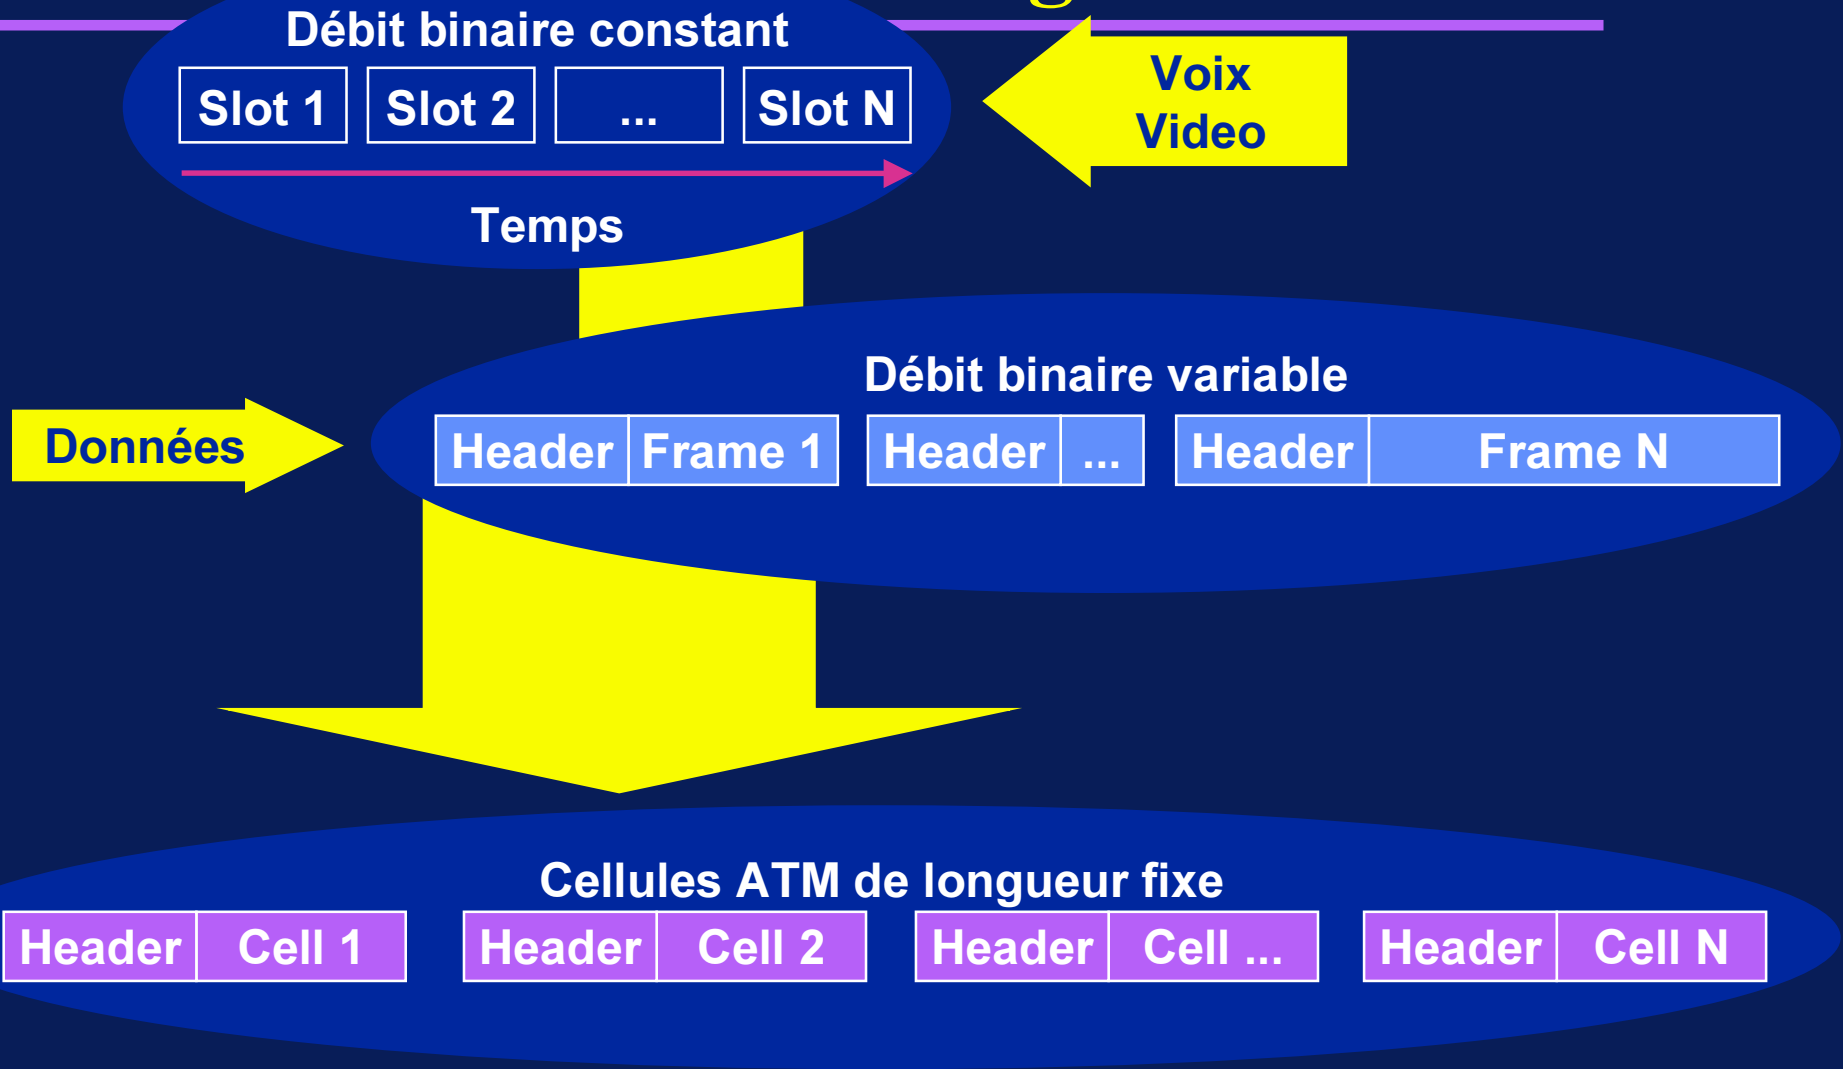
Débit binaire constant

| Slot 1 | Slot 2 | ... | Slot N |
|---|---|---|---|

Temps

Voix
Video

Débit binaire variable

Données

| Header | Frame 1 | Header | ... | Header | Frame N |
|---|---|---|---|---|---|

Cellules ATM de longueur fixe

| Header | Cell 1 | Header | Cell 2 | Header | Cell ... | Header | Cell N |
|---|---|---|---|---|---|---|---|